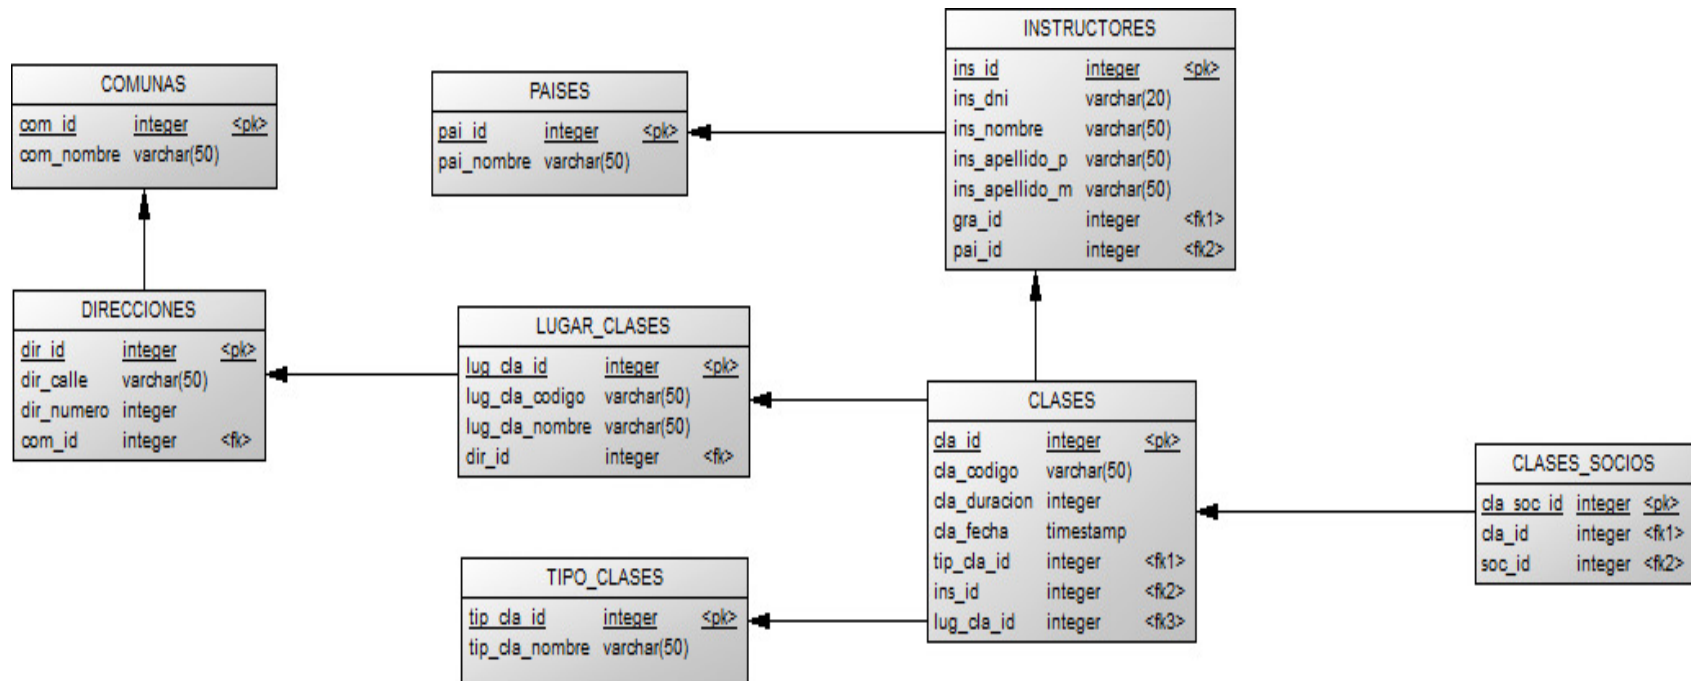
COMUNAS

| com_id | integer | <pk> |
|---|---|---|
| com_nombre | varchar(50) | |

PAISES

| pai_id | integer | <pk> |
|---|---|---|
| pai_nombre | varchar(50) | |

INSTRUCTORES

| ins_id | integer | <pk> |
|---|---|---|
| ins_dni | varchar(20) | |
| ins_nombre | varchar(50) | |
| ins_apellido_p | varchar(50) | |
| ins_apellido_m | varchar(50) | |
| gra_id | integer | <fk1> |
| pai_id | integer | <fk2> |

DIRECCIONES

| dir_id | integer | <pk> |
|---|---|---|
| dir_calle | varchar(50) | |
| dir_numero | integer | |
| com_id | integer | <fk> |

LUGAR_CLASES

| lug_cla_id | integer | <pk> |
|---|---|---|
| lug_cla_codigo | varchar(50) | |
| lug_cla_nombre | varchar(50) | |
| dir_id | integer | <fk> |

CLASES

| cla_id | integer | <pk> |
|---|---|---|
| cla_codigo | varchar(50) | |
| cla_duracion | integer | |
| cla_fecha | timestamp | |
| tip_cla_id | integer | <fk1> |
| ins_id | integer | <fk2> |
| lug_cla_id | integer | <fk3> |

CLASES_SOCIOS

| cla_soc_id | integer | <pk> |
|---|---|---|
| cla_id | integer | <fk1> |
| soc_id | integer | <fk2> |

TIPO_CLASES

| tip_cla_id | integer | <pk> |
|---|---|---|
| tip_cla_nombre | varchar(50) | |